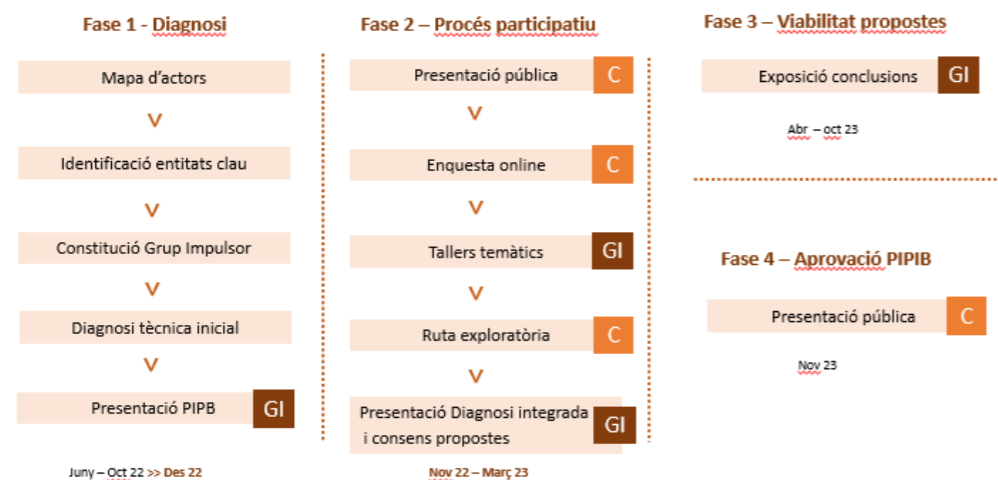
Fase 1 - Diagnosi

Mapa d'actors

V

Identificació entitats clau

V

Constitució Grup Impulsor

V

Diagnosi tècnica inicial

V

Presentació PIPB GI

Juny – Oct 22 >> Des 22

Fase 2 – Procés participatiu

Presentació pública C

V

Enquesta online C

V

Tallers temàtics GI

V

Ruta exploratòria C

V

Presentació Diagnosi integrada i consens propostes GI

Nov 22 – Març 23

Fase 3 – Viabilitat propostes

Exposició conclusions GI

Abr – oct 23

Fase 4 – Aprovació PIPIB

Presentació pública C

Nov 23